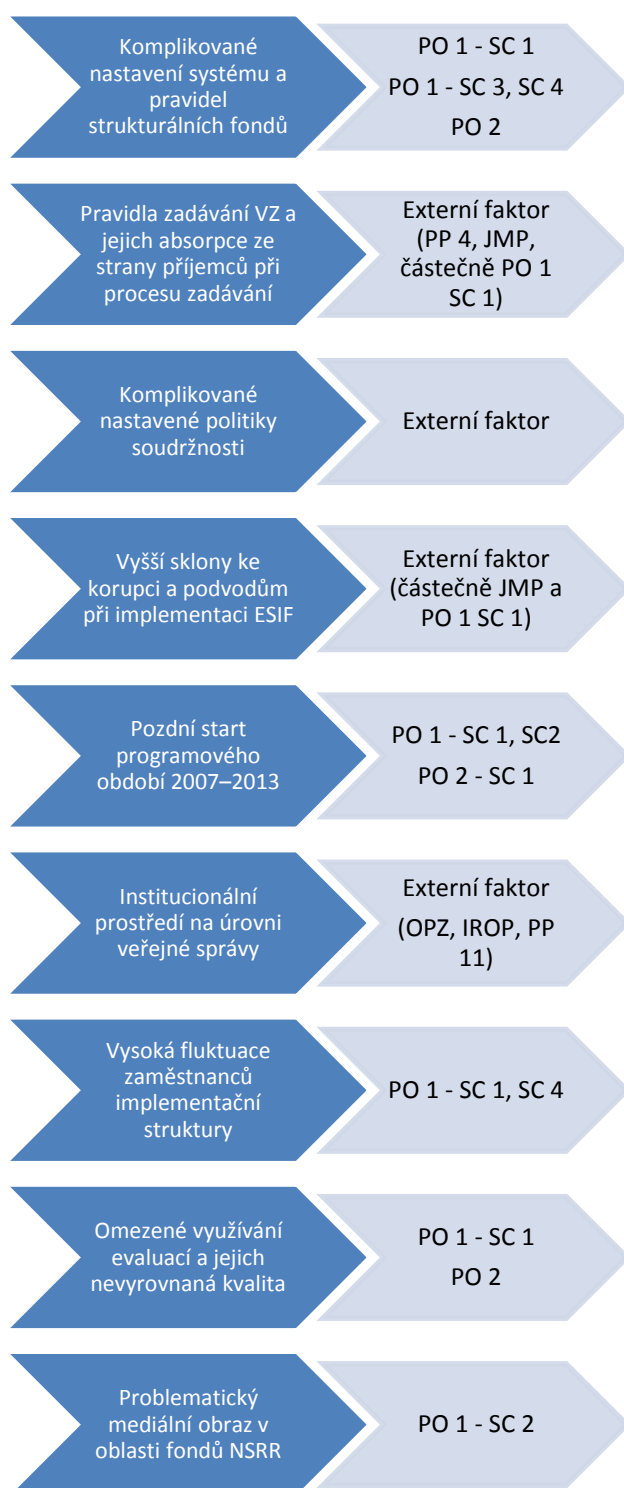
Komplikované nastavení systému a pravidel strukturálních fondů

PO 1 - SC 1

PO 1 - SC 3, SC 4

PO 2

Pravidla zadávání VZ a jejich absorpce ze strany příjemců při procesu zadávání

Externí faktor (PP 4, JMP, částečně PO 1 SC 1)

Komplikované nastavené politiky soudržnosti

Externí faktor

Vyšší sklony ke korupci a podvodům při implementaci ESIF

Externí faktor (částečně JMP a PO 1 SC 1)

Pozdní start programového období 2007–2013

PO 1 - SC 1, SC2

PO 2 - SC 1

Institucionální prostředí na úrovni veřejné správy

Externí faktor

(OPZ, IROP, PP 11)

Vysoká fluktuace zaměstnanců implementační struktury

PO 1 - SC 1, SC 4

Omezené využívání evaluací a jejich nevyrovnaná kvalita

PO 1 - SC 1

PO 2

Problematický mediální obraz v oblasti fondů NSRR

PO 1 - SC 2